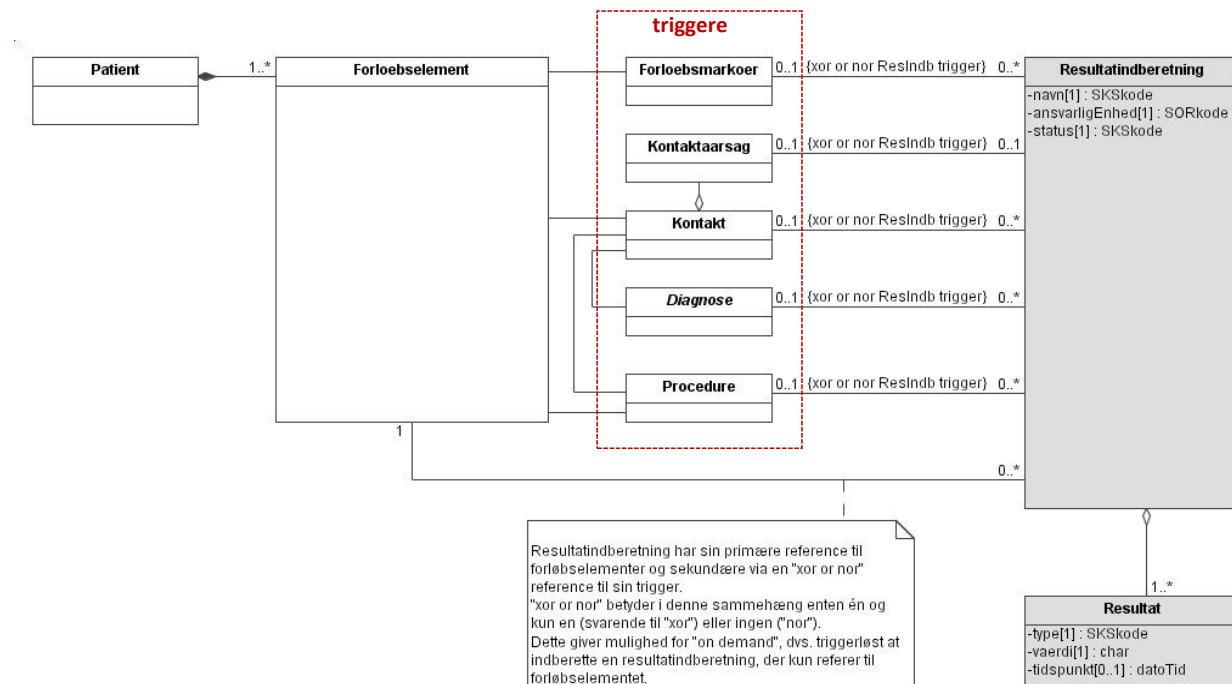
triggere

Patient

1..*

Forloebselement

Forloebsmarkoer

0..1 {xor or nor ResIndb trigger} 0..*

Resultatindberetning
-navn[1] : SKSkode
-ansvarligEnhed[1] : SORkode
-status[1] : SKSkode

Kontaktaarsag

0..1 {xor or nor ResIndb trigger} 0..1

Kontakt

0..1 {xor or nor ResIndb trigger} 0..*

Diagnose

0..1 {xor or nor ResIndb trigger} 0..*

Procedure

0..1 {xor or nor ResIndb trigger} 0..*

1

0..*

Resultatindberetning har sin primære reference til forløbselementer og sekundære via en "xor or nor" reference til sin trigger.
"xor or nor" betyder i denne sammehæng enten én og kun en (svarende til "xor") eller ingen ("nor").
Dette giver mulighed for "on demand", dvs. triggerløst at indberette en resultatindberetning, der kun refererer til forløbselementet.

1..*

Resultat
-type[1] : SKSkode
-vaerdi[1] : char
-tidspunkt[0..1] : datoTid